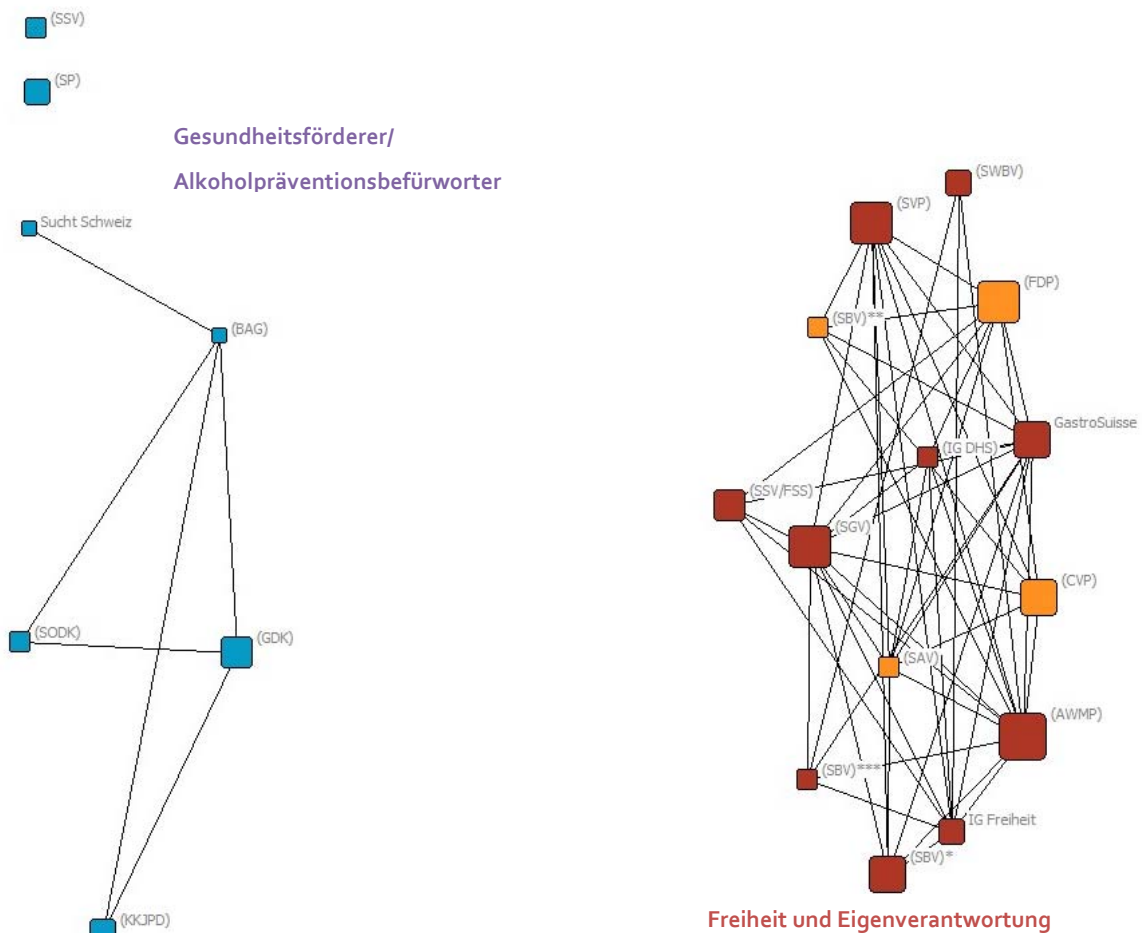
(SSV)

(SP)

Gesundheitsförderer/
Alkoholpräventionsbefürworter

Sucht Schweiz

(BAG)

(SODK)

(GDK)

(KKJPD)

(SWBV)

(SVP)

(FDP)

(SBV)**

GastroSuisse

(IG DHS)

(SSV/FSS)

(SGV)

(CVP)

(SAV)

(AWMP)

(SBV)***

IG Freiheit

(SBV)*

Freiheit und Eigenverantwortung